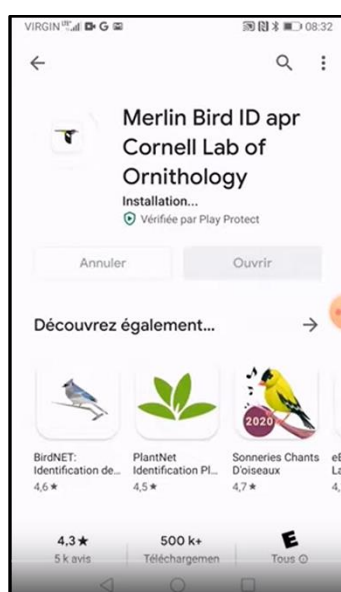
VIRGIN 08:32

Merlin Bird ID apr Cornell Lab of Ornithology

Installation...

Vérifiée par Play Protect

Annuler

Ouvrir

Découvrez également...

BirdNET: Identification de...
4,6 ★

PlantNet Identification Pl...
4,5 ★

2020
Sonneries Chants D'oiseaux
4,7 ★

eB
La
4,

4,3 ★
5 k avis

500 k+
Téléchargemen

E
Tous